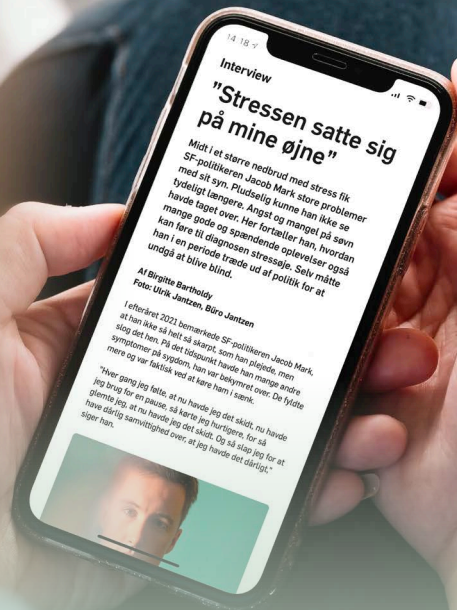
14:18

Interview

"Stressen satte sig på mine øjne"

Midt i et større nedbrud med stress fik SF-politikeren Jacob Mark store problemer med sit syn. Pludselig kunne han ikke se tydeligt længere. Angst og mangel på søvn havde taget over. Her fortæller han, hvordan mange gode og spændende oplevelser også kan føre til diagnosen stresseje. Selv måtte han i en periode træde ud af politik for at undgå at blive blind.

Af Birgitte Bartholdy
Foto: Ulrik Jantzen, Büro Jantzen

I efteråret 2021 bemærkede SF-politikeren Jacob Mark, at han ikke så helt så skarpt, som han plejede, men slog det hen. På det tidspunkt havde han mange andre symptomer på sygdom, han var bekymret over. De fyldte mere og var faktisk ved at køre ham i sænk.

"Hver gang jeg følte, at nu havde jeg det skidt, nu havde jeg brug for en pause, så kørte jeg hurtigere, for så glemte jeg, at nu havde jeg det skidt. Og så slap jeg for at have dårlig samvittighed over, at jeg havde det dårligt," siger han.